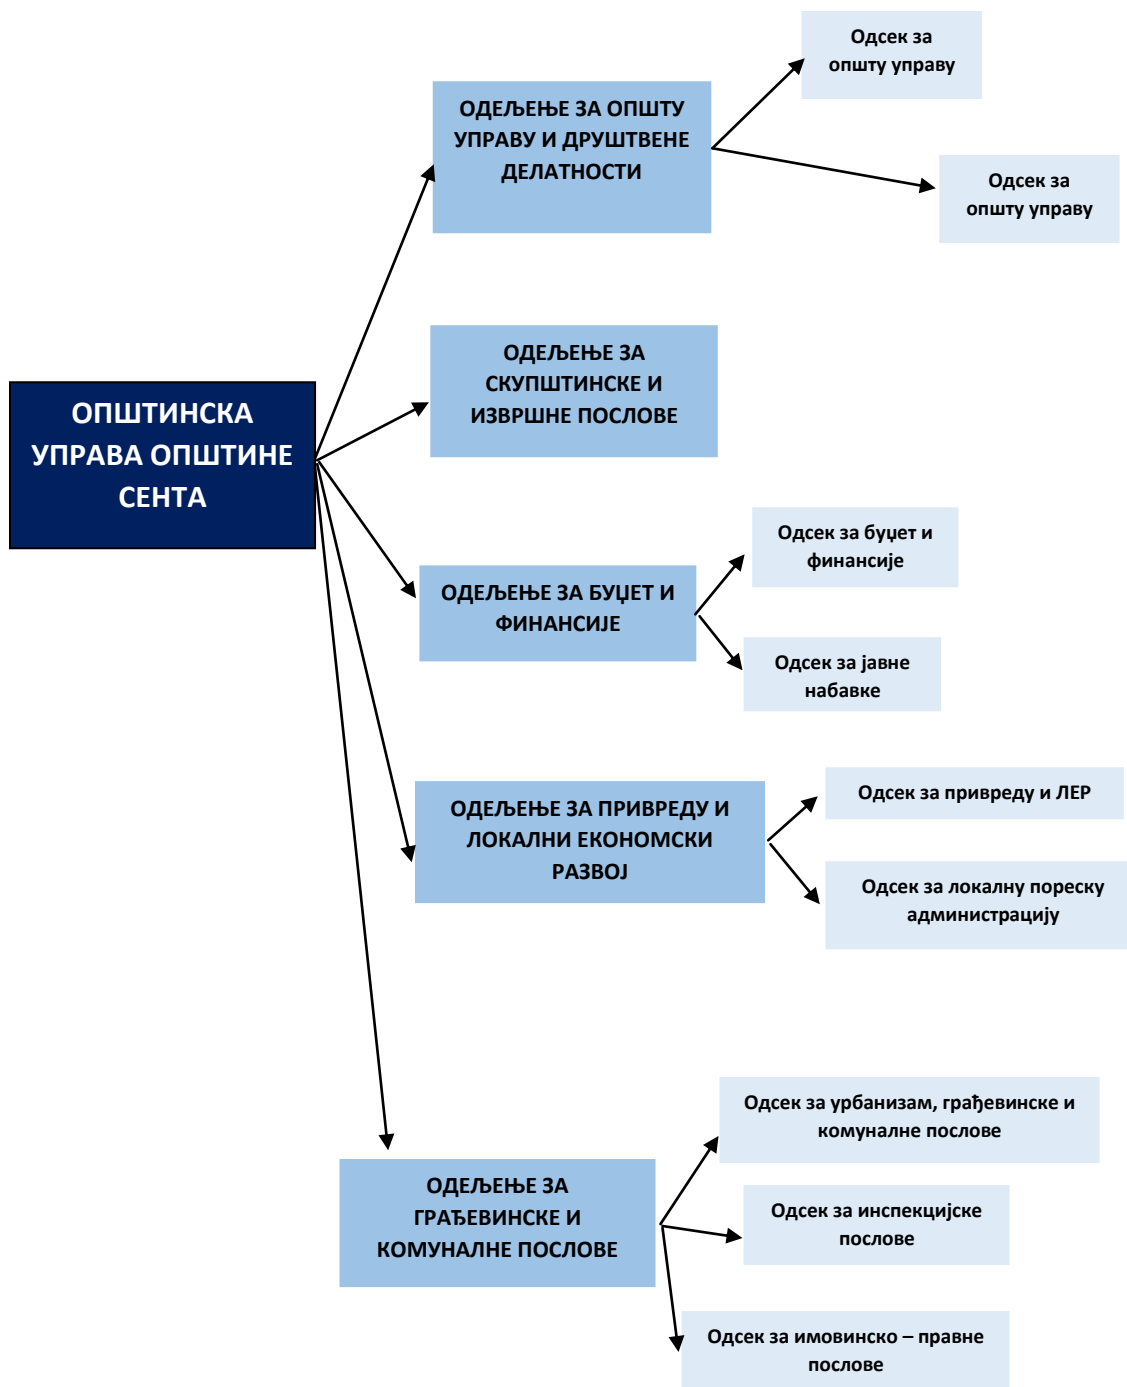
ОПШТИНСКА УПРАВА ОПШТИНЕ СЕНТА

ОДЕЉЕЊЕ ЗА ОПШТУ УПРАВУ И ДРУШТВЕНЕ ДЕЛАТНОСТИ

Одсек за општу управу

Одсек за општу управу

ОДЕЉЕЊЕ ЗА СКУПШТИНСКЕ И ИЗВРШНЕ ПОСЛОВЕ

ОДЕЉЕЊЕ ЗА БУЏЕТ И ФИНАНСИЈЕ

Одсек за буџет и финансије

Одсек за јавне набавке

ОДЕЉЕЊЕ ЗА ПРИВРЕДУ И ЛОКАЛНИ ЕКОНОМСКИ РАЗВОЈ

Одсек за привреду и ЛЕР

Одсек за локалну пореску администрацију

ОДЕЉЕЊЕ ЗА ГРАЂЕВИНСКЕ И КОМУНАЛНЕ ПОСЛОВЕ

Одсек за урбанизам, грађевинске и комуналне послове

Одсек за инспекцијске послове

Одсек за имовинско – правне послове